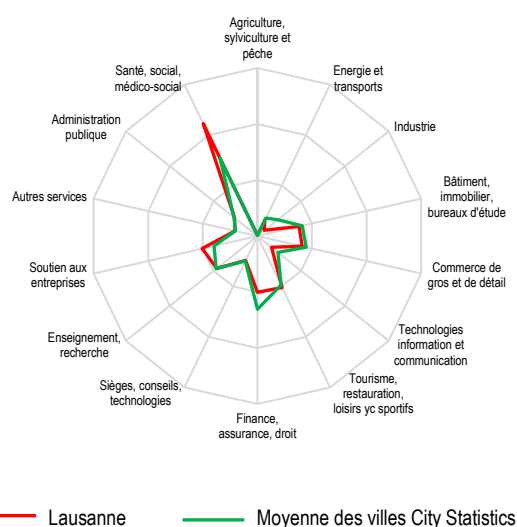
Agriculture, sylviculture et pêche

Energie et transports

Industrie

Bâtiment, immobilier, bureaux d'étude

Commerce de gros et de détail

Technologies information et communication

Tourisme, restauration, loisirs yc sportifs

Finance, assurance, droit

Sièges, conseils, technologies

Enseignement, recherche

Soutien aux entreprises

Autres services

Administration publique

Santé, social, médico-social

Lausanne

Moyenne des villes City Statistics